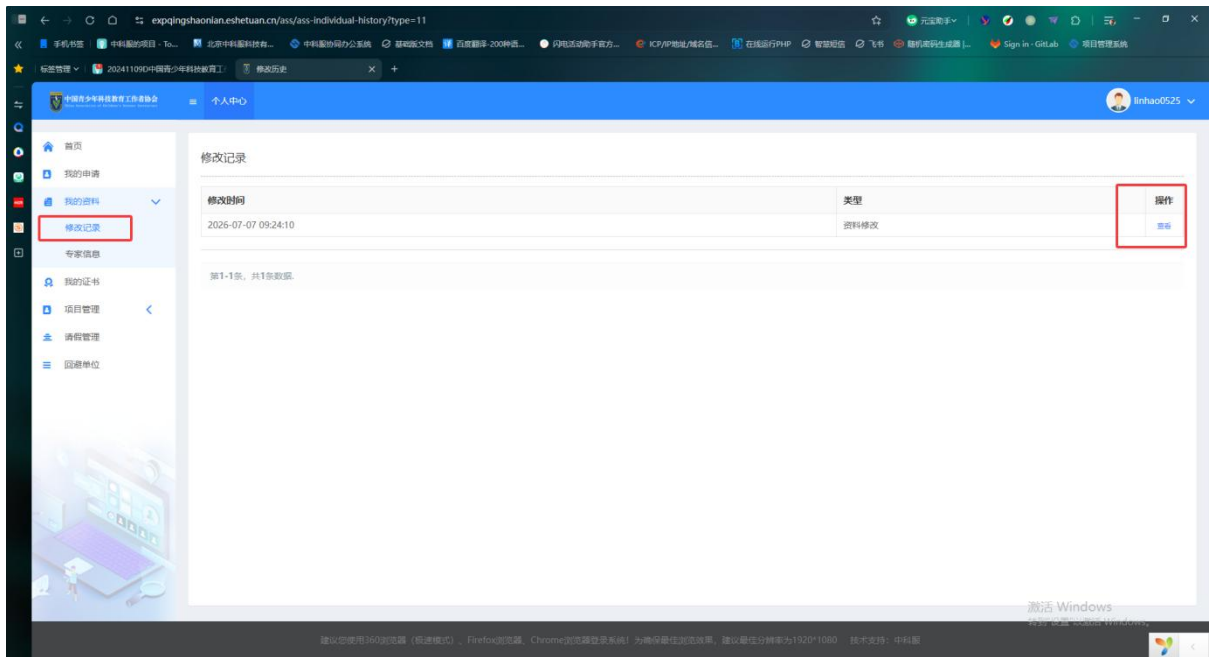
expqingshaonian.eshetuan.cn/ass/ass-individual-history?type=11

手机书签 | 中科服的项目 - To... 北京中科服科技有... 中科服协同办公系统 基础版文档 百度翻译-200种语... 闪电活动助手官方... ICP/IP地址/域名信... 在线运行PHP 智慧短信 飞书 随机密码生成器 |... Sign in · GitLab 项目管理系统

标签管理 | 20241109D中国青少年科技教育工 | 修改历史

中国青少年科技教育工作者协会

个人中心

linhao0525

首页
我的申请
我的资料
修改记录
专家信息
我的证书
项目管理
请假管理
回避单位

修改记录

| 修改时间 | 类型 | 操作 |
|---|---|---|
| 2026-07-07 09:24:10 | 资料修改 | 查看 |

第1-1条，共1条数据.

激活 Windows
转到"设置"以激活 Windows。

建议您使用360浏览器（极速模式）、Firefox浏览器、Chrome浏览器登录系统！为确保最佳浏览效果，建议最佳分辨率为1920*1080 技术支持：中科服